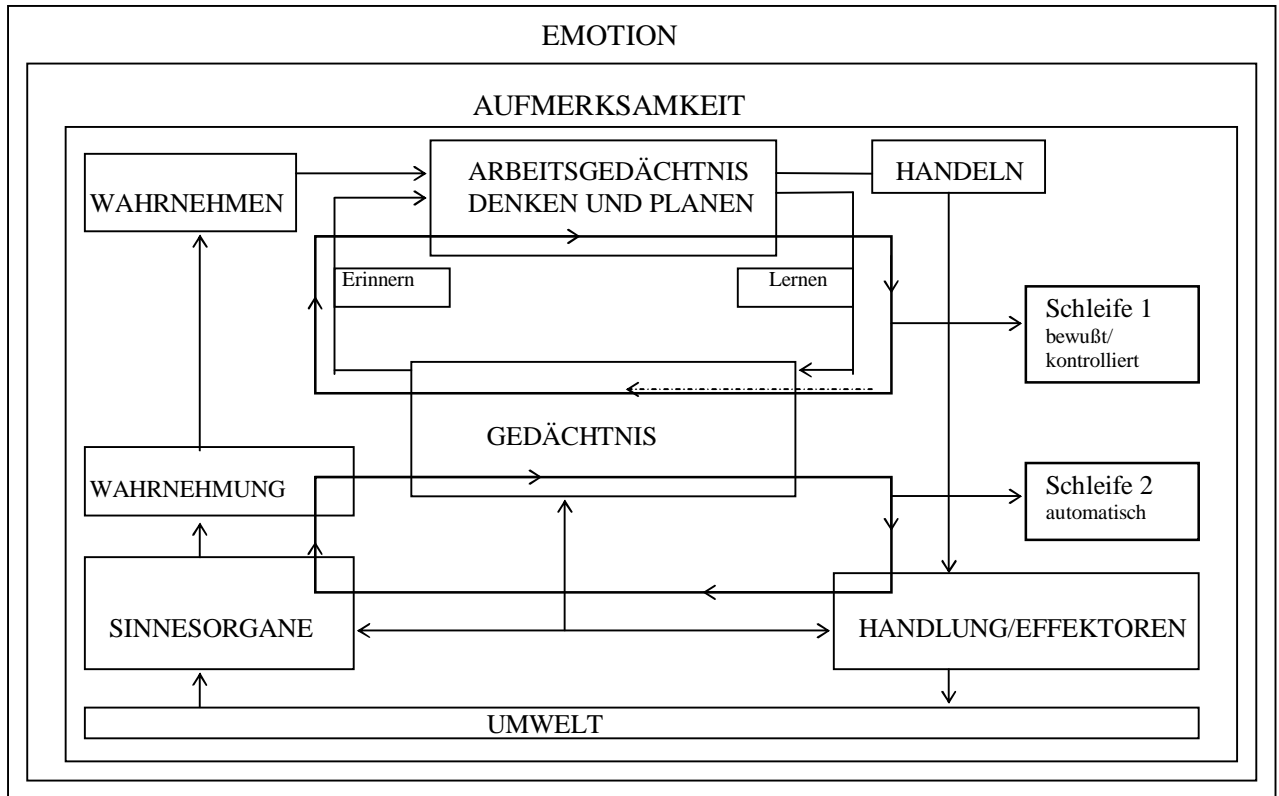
EMOTION

AUFMERKSAMKEIT

WAHRNEHMEN

ARBEITSGEDÄCHTNIS
DENKEN UND PLANEN

HANDELN

Erinnern

Lernen

Schleife 1
bewußt/
kontrolliert

GEDÄCHTNIS

WAHRNEHMUNG

Schleife 2
automatisch

SINNESORGANE

HANDLUNG/EFFEKTOREN

UMWELT